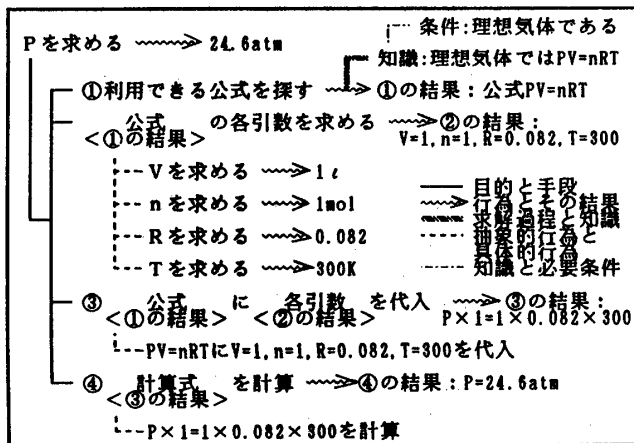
条件:理想気体である
Pを求める 24.6atm
知識:理想気体ではPV=nRT
①利用できる公式を探す ①の結果:公式PV=nRT
<①の結果> 公式 の各引数を求める ②の結果:V=1, n=1, R=0.082, T=300
Vを求める 1ℓ
nを求める 1mol
Rを求める 0.082
Tを求める 300K

目的と手段
行為とその結果
求解過程と知識
抽象的行為と具体的行為
知識と必要条件

③ <①の結果> 公式 に <②の結果> 各引数 を代入 ③の結果:P×1=1×0.082×300
PV=nRTにV=1, n=1, R=0.082, T=300を代入
④ <③の結果> 計算式 を計算 ④の結果:P=24.6atm
P×1=1×0.082×300を計算